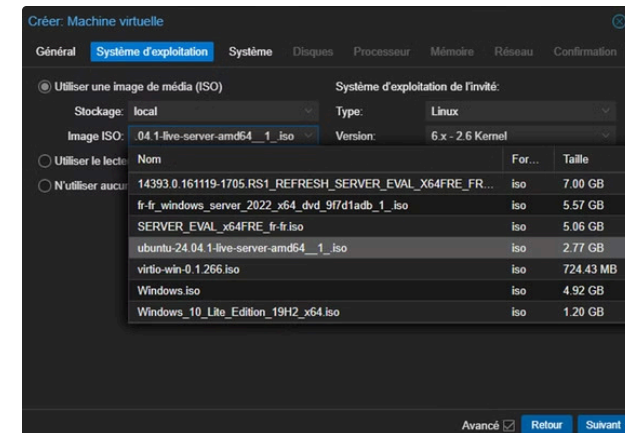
Créer: Machine virtuelle

Général | Système d'exploitation | Système | Disques | Processeur | Mémoire | Réseau | Confirmation

Utiliser une image de média (ISO)

Stockage: local

Image ISO: .04.1-live-server-amd64__1_.iso

Utiliser le lecte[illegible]

N'utiliser aucu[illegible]

Système d'exploitation de l'invité:

Type: Linux

Version: 6.x - 2.6 Kernel

| Nom | For... | Taille |
|---|---|---|
| 14393.0.161119-1705.RS1_REFRESH_SERVER_EVAL_X64FRE_FR... | iso | 7.00 GB |
| fr-fr_windows_server_2022_x64_dvd_9f7d1adb_1_.iso | iso | 5.57 GB |
| SERVER_EVAL_x64FRE_fr-fr.iso | iso | 5.06 GB |
| ubuntu-24.04.1-live-server-amd64__1_.iso | iso | 2.77 GB |
| virtio-win-0.1.266.iso | iso | 724.43 MB |
| Windows.iso | iso | 4.92 GB |
| Windows_10_Lite_Edition_19H2_x64.iso | iso | 1.20 GB |

Avancé | Retour | Suivant